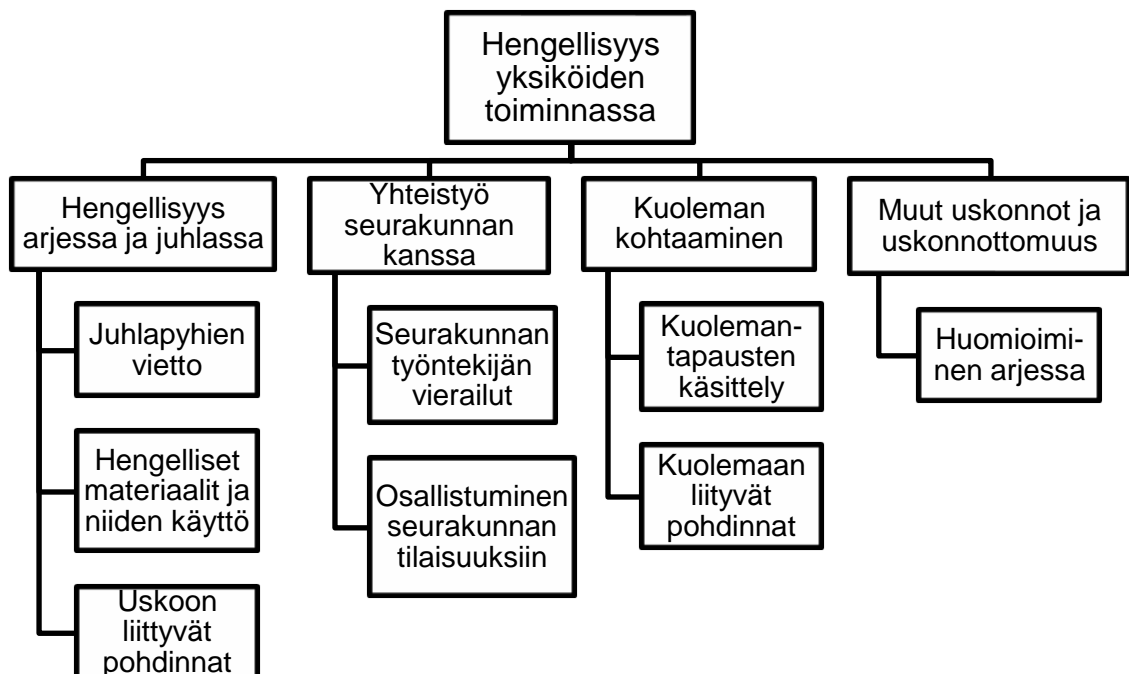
Hengellisyys yksiköiden toiminnassa

Hengellisyys arjessa ja juhlassa

Juhlapyhien vietto

Hengelliset materiaalit ja niiden käyttö

Uskoon liittyvät pohdinnat

Yhteistyö seurakunnan kanssa

Seurakunnan työntekijän vierailut

Osallistuminen seurakunnan tilaisuuksiin

Kuoleman kohtaaminen

Kuolemantapausten käsittely

Kuolemaan liittyvät pohdinnat

Muut uskonnot ja uskonnottomuus

Huomioiminen arjessa